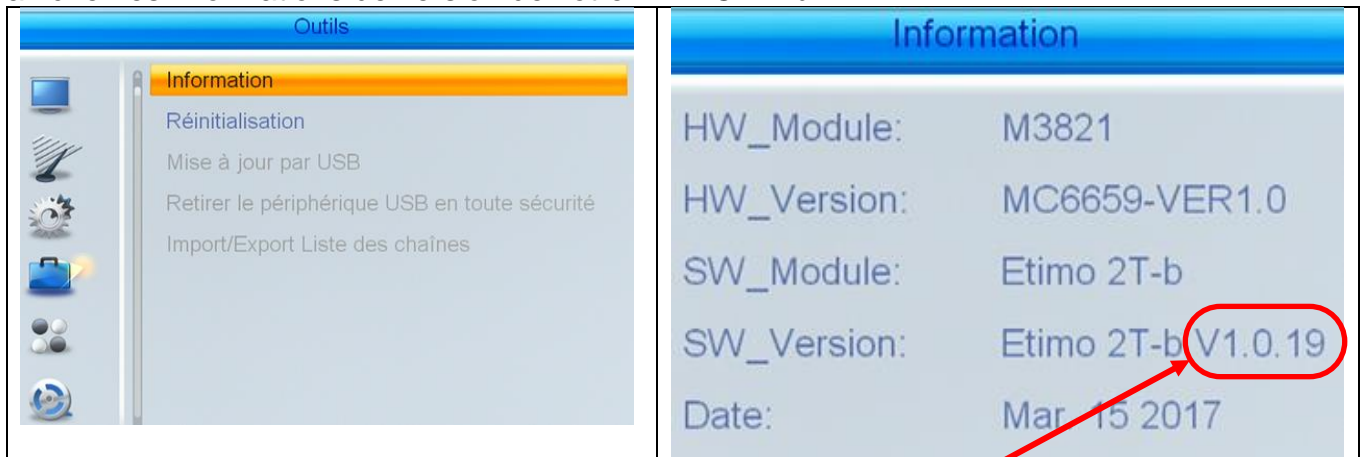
| Outils | Information |
|---|---|
| Information<br>Réinitialisation<br>Mise à jour par USB<br>Retirer le périphérique USB en toute sécurité<br>Import/Export Liste des chaînes | HW_Module: M3821<br>HW_Version: MC6659-VER1.0<br>SW_Module: Etimo 2T-b<br>SW_Version: Etimo 2T-b V1.0.19<br>Date: Mar 15 2017 |